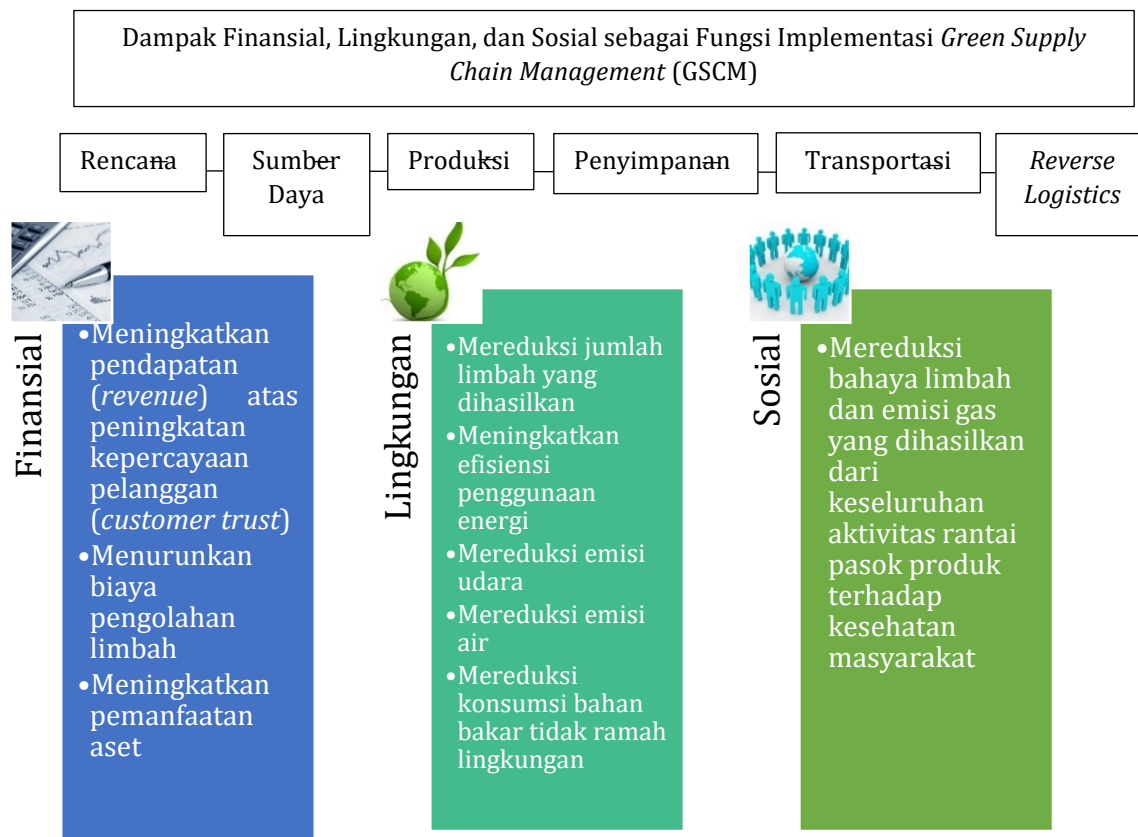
Dampak Finansial, Lingkungan, dan Sosial sebagai Fungsi Implementasi *Green Supply Chain Management* (GSCM)

Rencana

Sumber Daya

Produksi

Penyimpanan

Transportasi

*Reverse Logistics*

Finansial

•Meningkatkan pendapatan (*revenue*) atas peningkatan kepercayaan pelanggan (*customer trust*)
•Menurunkan biaya pengolahan limbah
•Meningkatkan pemanfaatan aset

Lingkungan

•Mereduksi jumlah limbah yang dihasilkan
•Meningkatkan efisiensi penggunaan energi
•Mereduksi emisi udara
•Mereduksi emisi air
•Mereduksi konsumsi bahan bakar tidak ramah lingkungan

Sosial

•Mereduksi bahaya limbah dan emisi gas yang dihasilkan dari keseluruhan aktivitas rantai pasok produk terhadap kesehatan masyarakat